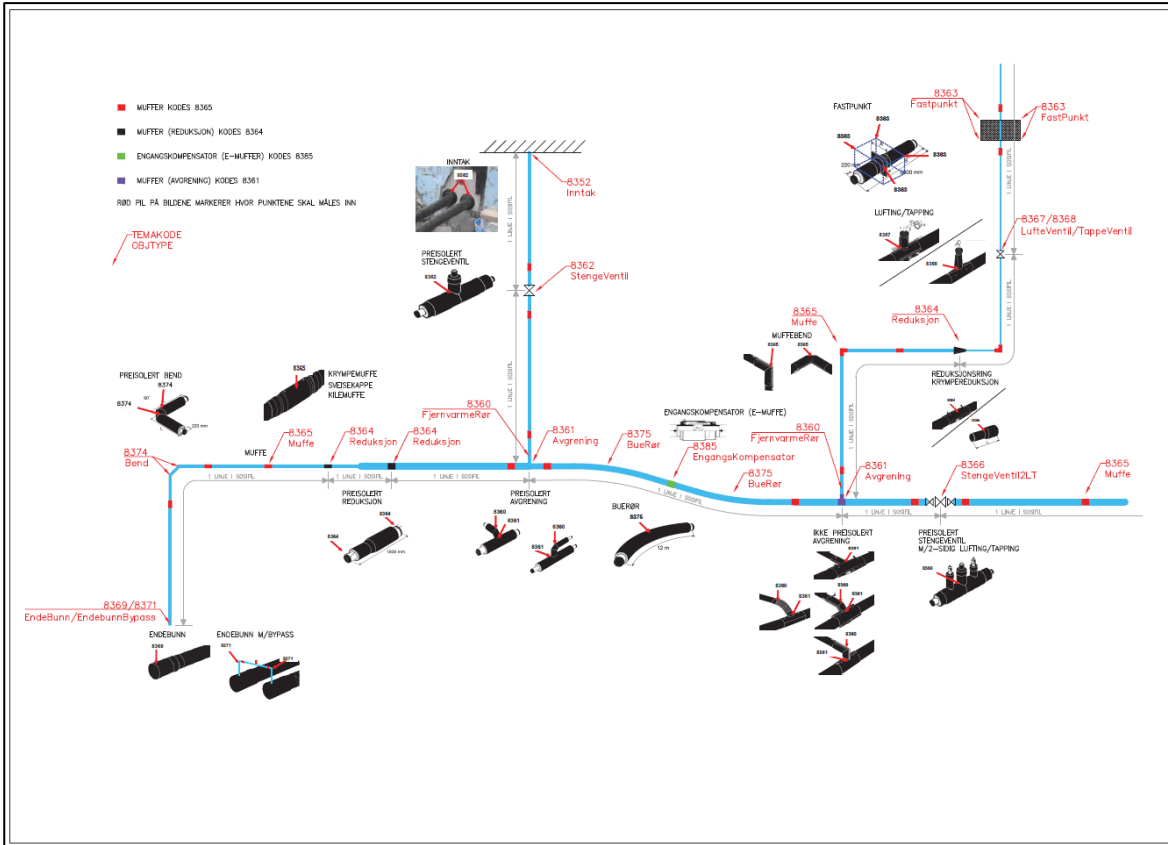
MUFFER KODES 8365

MUFFER (REDUKSJON) KODES 8364

ENGANGSKOMPENSATOR (E-MUFFER) KODES 8385

MUFFER (AVGRENING) KODES 8361

RØD PIL PÅ BILDENE MARKERER HVOR PUNKTENE SKAL MÅLES INN

TEMAKODE
OBJTYPE

INNTAK
8362

8352
Inntak

PREISOLERT STENGEVENTIL
8362

8362
StengeVentil

1 LINJE I SOSIFIL

FASTPUNKT
8363
8363
8363
8363
220
1000 mm

8363
Fastpunkt

8363
FastPunkt

1 LINJE I SOSIFIL

LUFTING/TAPPING
8367
8368

8367/8368
LufteVentil/TappeVentil

8365
Muffe

8364
Reduksjon

MUFFEBEND
8365
8365

REDUKSJONSRING
KRYMPEREDUKSJON
8364
8364

PREISOLERT BEND
8374
8374
90°
220 mm

8365
KRYMPEMUFFE
SVEISEKAPPE
KILEMUFFE

8360
FjernvarmeRør

8365
Muffe

8364
Reduksjon

8364
Reduksjon

8361
Avgrening

8375
BueRør

ENGANGSKOMPENSATOR (E-MUFFE)

8385
EngangsKompensator

8375
BueRør

8360
FjernvarmeRør

8361
Avgrening

8366
StengeVentil2LT

8365
Muffe

8374
Bend

MUFFE

1 LINJE I SOSIFIL

1 LINJE I SOSIFIL

1 LINJE I SOSIFIL

1 LINJE I SOSIFIL

1 LINJE I SOSIFIL

1 LINJE I SOSIFIL

PREISOLERT REDUKSJON
8364
8364
1600 mm

PREISOLERT AVGRENING
8360
8361
8360
8361

BUERØR
8376
12 m

IKKE PREISOLERT AVGRENING
8361
8360
8361
8360
8361
8360
8361

PREISOLERT STENGEVENTIL M/2-SIDIG LUFTING/TAPPING
8366

8369/8371
EndeBunn/EndebunnBypass

ENDEBUNN
8369

ENDEBUNN M/BYPASS
8371
8371